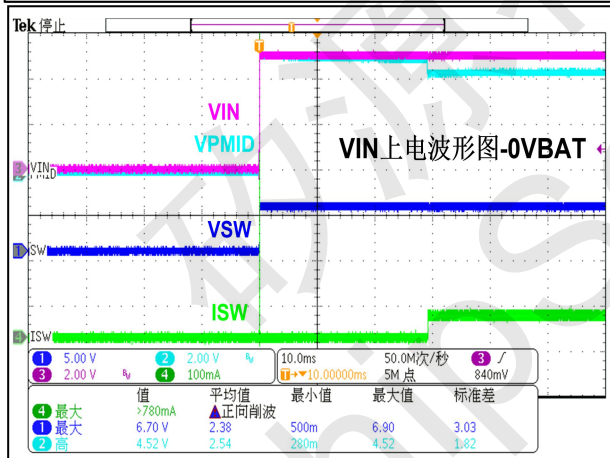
Tek 停止

VIN
VPMID
VIN上电波形图-0VBAT
VIN
VPMID
VSW
SW
ISW
ISW

1 5.00 V
2 2.00 V
3 2.00 V
4 100mA
10.0ms
50.0M次/秒
3 ∫ 840mV
T 10.00000ms
5M 点

| | 值 | 平均值 | 最小值 | 最大值 | 标准差 |
|---|---|---|---|---|---|
| 4 最大 | >780mA | ▲正向削波 | | | |
| 1 最大 | 6.70 V | 2.38 | 500m | 6.90 | 3.03 |
| 2 高 | 4.52 V | 2.54 | 280m | 4.52 | 1.82 |